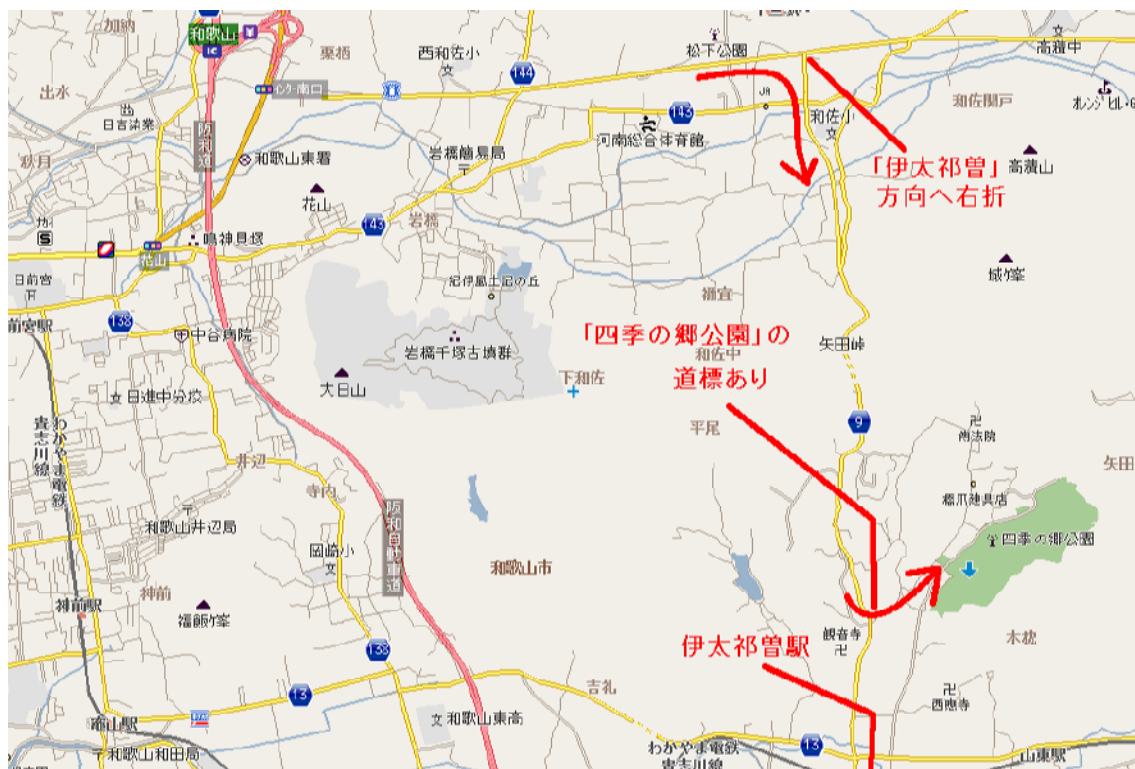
和歌山
IC
加納
栗栖
西和佐小
松下公園
高積中
出水
144
143
和佐関戸
日吉染業
河南総合体育館
和佐小
オレンジヒルハイ
秋月
阪和道
和歌山東署
岩橋簡易局
「伊太祁曽」方向へ右折
高積山
花山
143
岩橋
鳴神貝塚
花山
紀伊風土記の丘
城ヶ峯
日前宮
禰宜
前宮駅
138
中谷病院
「四季の郷公園」の道標あり
和佐中
矢田峠
岩橋千塚古墳群
大日山
下和佐
日進中分校
平尾
9
貴志川線
わかやま電鉄
井辺
南法院
矢田
寺内
阪和自動車道
畑沢建具店
四季の郷公園
和歌山井辺局
岡崎小
和歌山市
神前
神前駅
福飯ヶ峯
138
伊太祁曽駅
観音寺
木枕
吉礼
13
西恩寺
竈山駅
和歌山東高
和歌山和田局
わかやま電鉄
貴志川線
13
山東駅